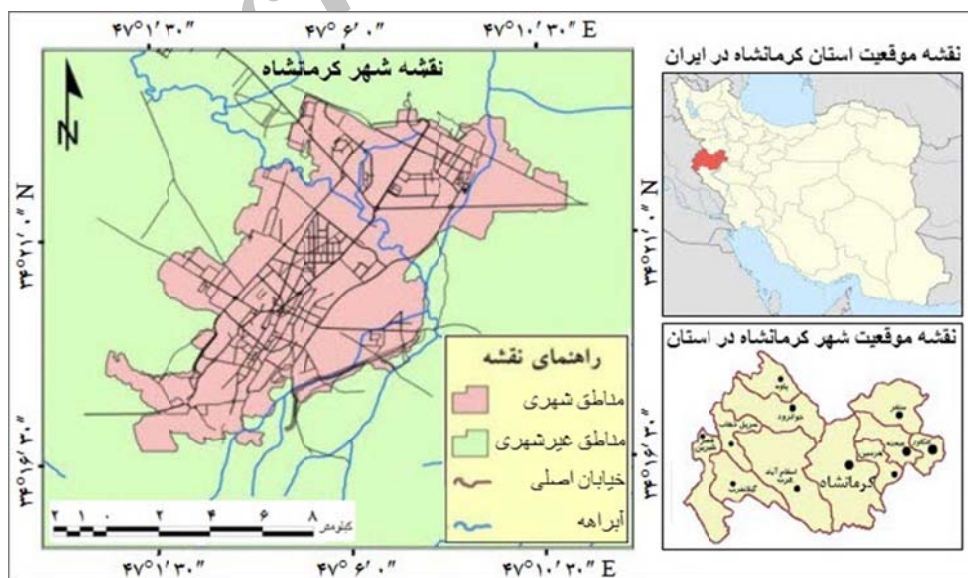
۴۷°۱′۳۰″ ۴۷°۶′۰″ ۴۷°۱۰′۳۰″ E

نقشه شهر کرمانشاه

N

N

۳۴°۲۱′۰″ N

۳۴°۲۱′۰″ N

۳۴°۱۶′۳۰″

۳۴°۱۶′۳۰″

نقشه موقعیت استان کرمانشاه در ایران

نقشه موقعیت شهر کرمانشاه در استان

کرمانشاه

راهنمای نقشه

مناطق شهری

مناطق غیرشهری

خیابان اصلی

آبراهه

۸ ۶ ۴ ۲ ۰ ۱ ۲ کیلومتر

۴۷°۱′۳۰″ ۴۷°۶′۰″ ۴۷°۱۰′۳۰″ E